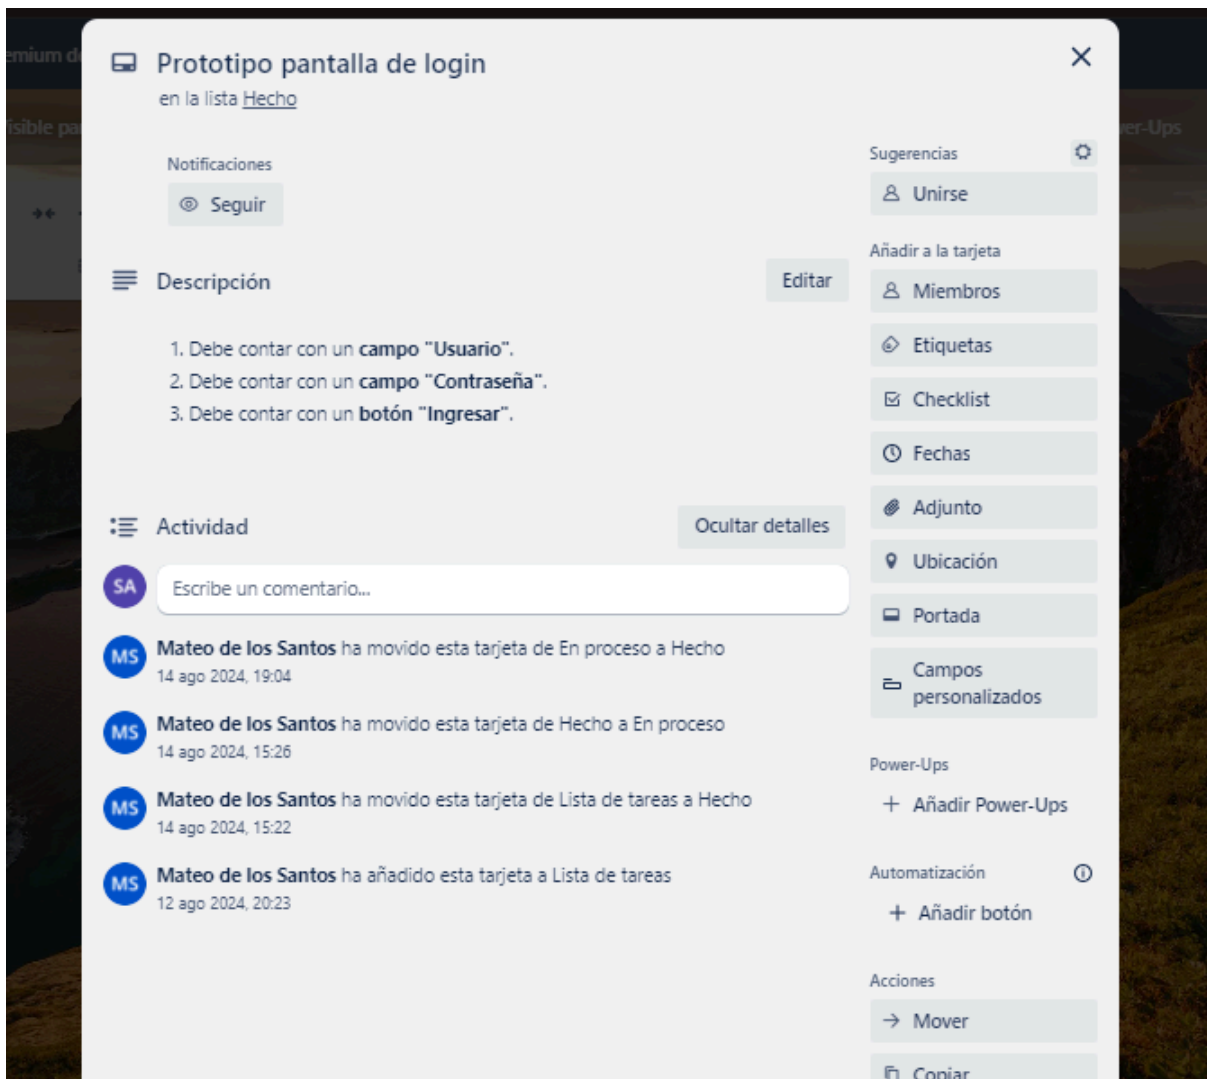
emium d

isible pa

er-Ups

Prototipo pantalla de login
en la lista Hecho

×

Notificaciones
Seguir

Descripción
Editar

1. Debe contar con un **campo "Usuario"**.
2. Debe contar con un **campo "Contraseña"**.
3. Debe contar con un **botón "Ingresar"**.

Actividad
Ocultar detalles

SA
Escribe un comentario...

MS
**Mateo de los Santos** ha movido esta tarjeta de En proceso a Hecho
14 ago 2024, 19:04

MS
**Mateo de los Santos** ha movido esta tarjeta de Hecho a En proceso
14 ago 2024, 15:26

MS
**Mateo de los Santos** ha movido esta tarjeta de Lista de tareas a Hecho
14 ago 2024, 15:22

MS
**Mateo de los Santos** ha añadido esta tarjeta a Lista de tareas
12 ago 2024, 20:23

Sugerencias
Unirse

Añadir a la tarjeta
Miembros
Etiquetas
Checklist
Fechas
Adjunto
Ubicación
Portada
Campos personalizados

Power-Ups
+ Añadir Power-Ups

Automatización
+ Añadir botón

Acciones
→ Mover
Copiar